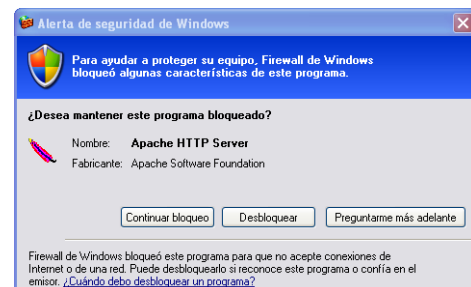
Alerta de seguridad de Windows

Para ayudar a proteger su equipo, Firewall de Windows bloqueó algunas características de este programa.

¿Desea mantener este programa bloqueado?

Nombre: Apache HTTP Server

Fabricante: Apache Software Foundation

Continuar bloqueo

Desbloquear

Preguntarme más adelante

Firewall de Windows bloqueó este programa para que no acepte conexiones de Internet o de una red. Puede desbloquearlo si reconoce este programa o confía en el emisor. ¿Cuándo debo desbloquear un programa?